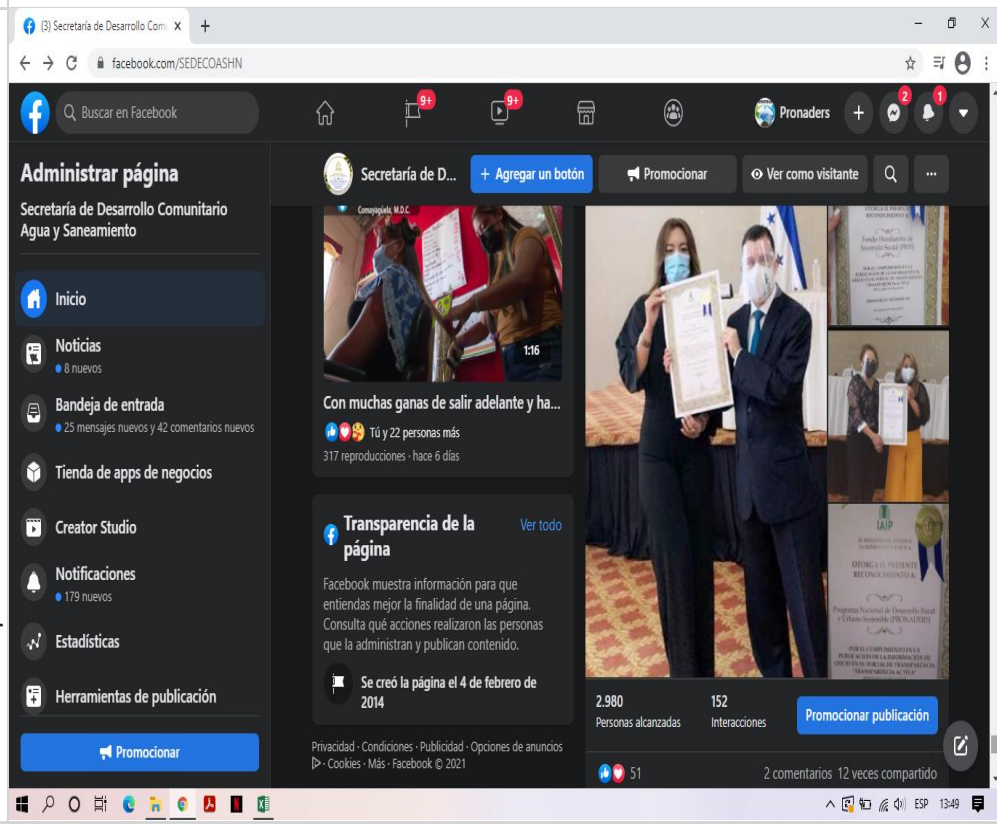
(3) Secretaría de Desarrollo Com × +

facebook.com/SEDECOASHN

Buscar en Facebook

9+ 9+

Pronaders 2 1

Administrar página

Secretaría de Desarrollo Comunitario Agua y Saneamiento

Inicio

Noticias
8 nuevos

Bandeja de entrada
25 mensajes nuevos y 42 comentarios nuevos

Tienda de apps de negocios

Creator Studio

Notificaciones
179 nuevos

Estadísticas

Herramientas de publicación

Promocionar

Secretaría de D...

+ Agregar un botón

Promocionar

Ver como visitante

Comayagüela, M.D.C.

1:16

Con muchas ganas de salir adelante y ha...

Tú y 22 personas más

317 reproducciones · hace 6 días

Transparencia de la página

Ver todo

Facebook muestra información para que entiendas mejor la finalidad de una página. Consulta qué acciones realizaron las personas que la administran y publican contenido.

Se creó la página el 4 de febrero de 2014

Privacidad · Condiciones · Publicidad · Opciones de anuncios · Cookies · Más · Facebook © 2021

IAIP

OTORGA EL PRESENTE RECONOCIMIENTO A:

Programa Nacional de Desarrollo Rural y Urbano Sostenible (PRONADERS)

"TRANSPARENCIA ACTIVA"

2.980
Personas alcanzadas

152
Interacciones

Promocionar publicación

51

2 comentarios 12 veces compartido

ESP 13:49